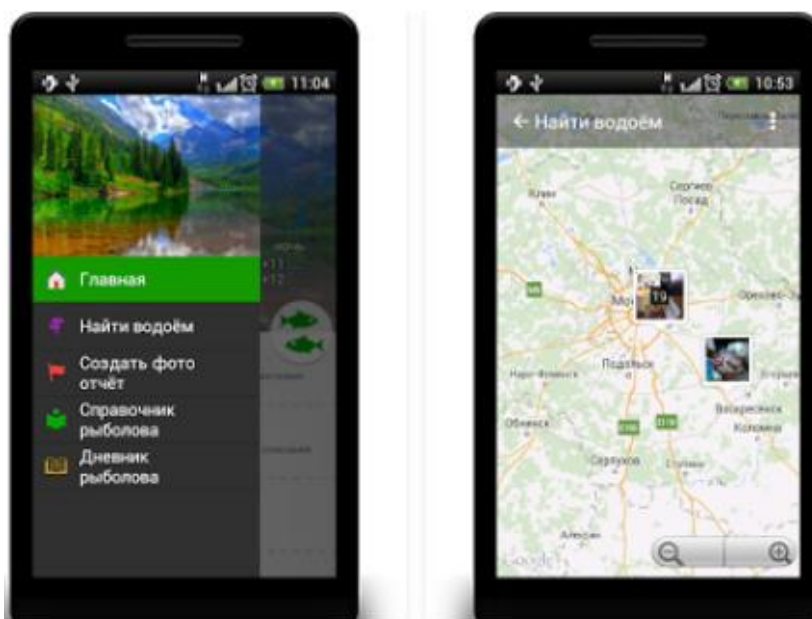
11:04

Главная

Найти водоём

Создать фото отчёт

Справочник рыболова

Дневник рыболова

10:53

← Найти водоём

Клин

Сергиев Посад

Москва

19

Орехово-Зуево

Подольск

Наро-Фоминск

Обнинск

Воскресенск

Коломна

Серпухов

Ступино

Алексин

Google